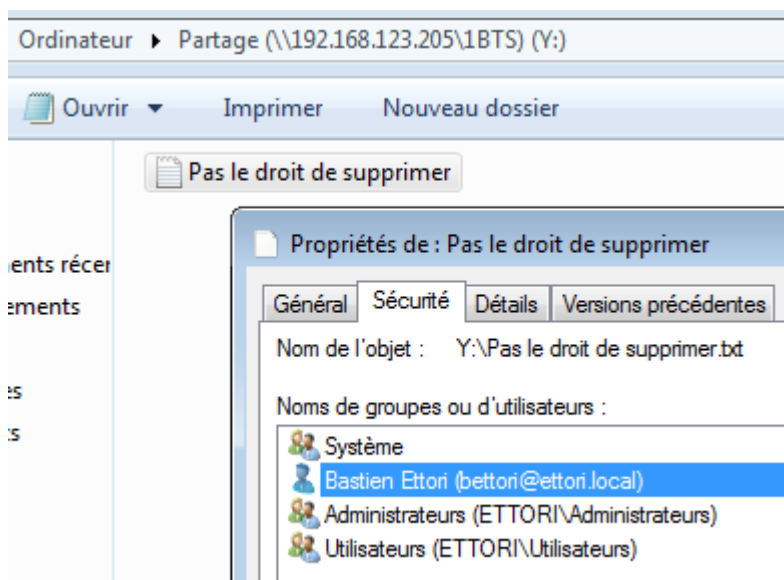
Ordinateur ▸ Partage (\\192.168.123.205\1BTS) (Y:)

Ouvrir ▾ Imprimer Nouveau dossier

Pas le droit de supprimer

ents récer
ements
es
ts

Propriétés de : Pas le droit de supprimer

Général | Sécurité | Détails | Versions précédentes

Nom de l'objet : Y:\Pas le droit de supprimer.txt

Noms de groupes ou d'utilisateurs :

Système
Bastien Ettori (bettori@ettori.local)
Administrateurs (ETTORI\Administrateurs)
Utilisateurs (ETTORI\Utilisateurs)